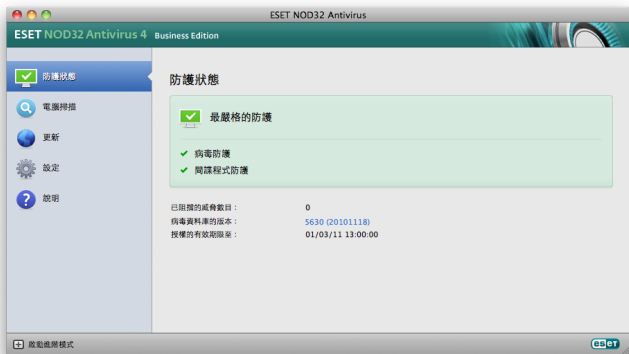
ESET NOD32 Antivirus

ESET NOD32 Antivirus 4 Business Edition

防護狀態

電腦掃描

更新

設定

說明

防護狀態

最嚴格的防護

病毒防護

間諜程式防護

已阻擋的威脅數目：
0

病毒資料庫的版本：
5630 (20101118)

授權的有效期限至：
01/03/11 13:00:00

啟動進階模式

eset